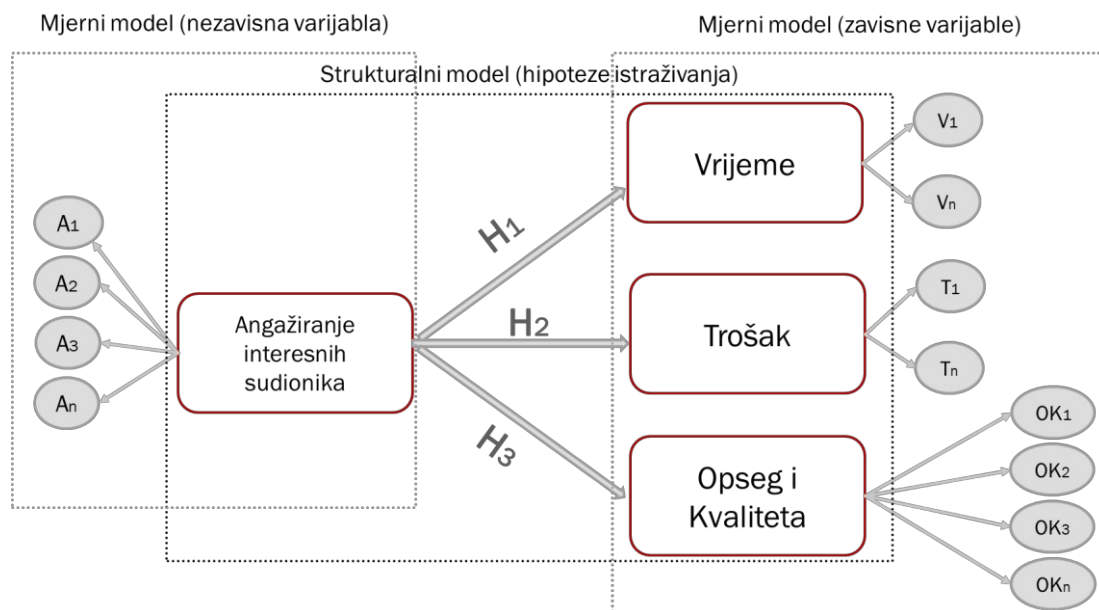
Mjerni model (nezavisna varijabla)

Mjerni model (zavisne varijable)

Strukturalni model (hipoteze istraživanja)

$A_1$

$A_2$

$A_3$

$A_n$

Angažiranje interesnih sudionika

$H_1$

$H_2$

$H_3$

Vrijeme

Trošak

Opseg i Kvaliteta

$V_1$

$V_n$

$T_1$

$T_n$

$OK_1$

$OK_2$

$OK_3$

$OK_n$